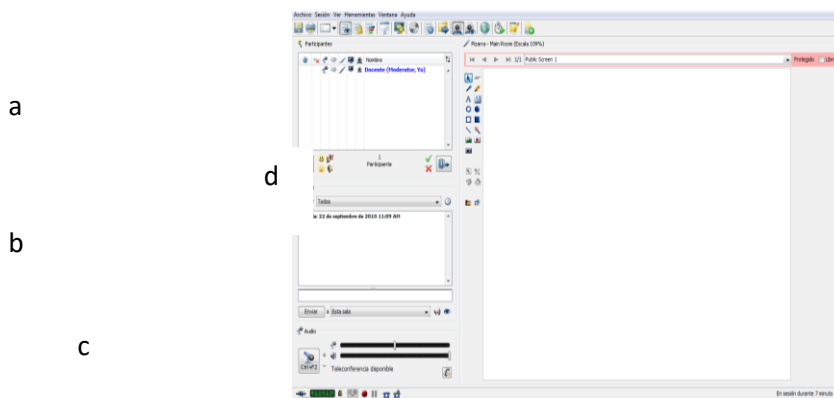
a

b

c

d

Archivo Sesión Ver Herramientas Ventana Ayuda

Participantes

Nombre

Docente (Moderator, Yo)

1
Participante

Todos

a 22 de septiembre de 2010 11:09 AM

Enviar | Esta sala

Audio

Ctrl+F2

Teleconferencia disponible

Pizarra - Main Room (Escala 100%)

1/1 Public Screen 1

Protegido

En sesión durante 7 minuto